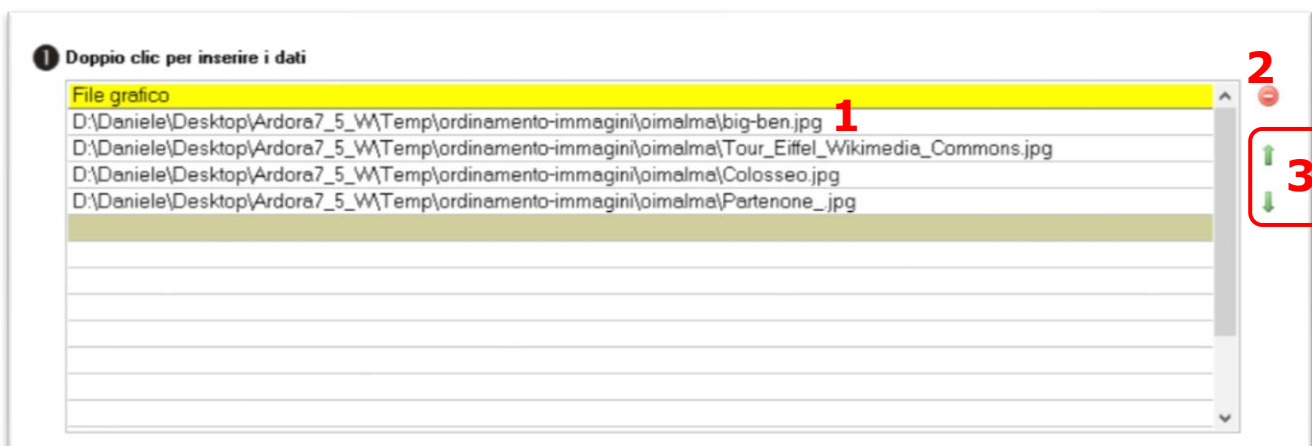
❶ Doppio clic per inserire i dati

File grafico
D:\Daniele\Desktop\Ardora7_5_W\Temp\ordinamento-immagini\oimalma\big-ben.jpg
D:\Daniele\Desktop\Ardora7_5_W\Temp\ordinamento-immagini\oimalma\Tour_Eiffel_Wikimedia_Commons.jpg
D:\Daniele\Desktop\Ardora7_5_W\Temp\ordinamento-immagini\oimalma\Colosseo.jpg
D:\Daniele\Desktop\Ardora7_5_W\Temp\ordinamento-immagini\oimalma\Partenone_.jpg

1
2
3